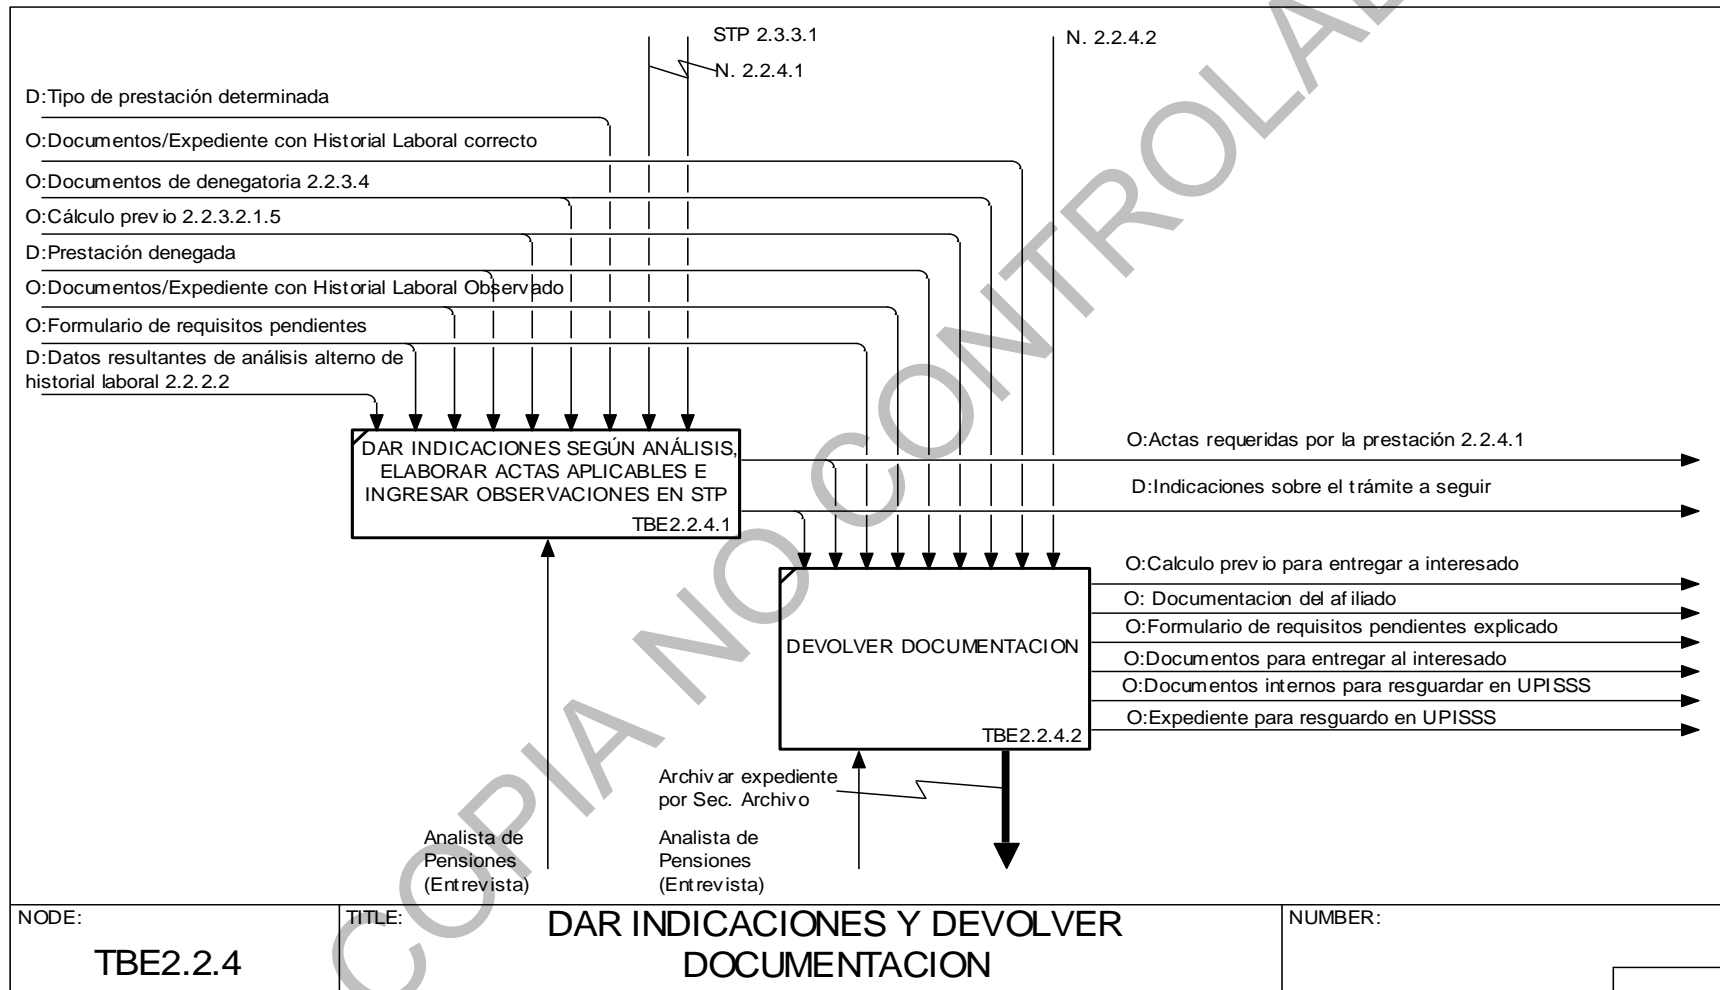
STP 2.3.3.1

N. 2.2.4.1

N. 2.2.4.2

D:Tipo de prestación determinada

O:Documentos/Expediente con Historial Laboral correcto

O:Documentos de denegatoria 2.2.3.4

O:Cálculo previo 2.2.3.2.1.5

D:Prestación denegada

O:Documentos/Expediente con Historial Laboral Observado

O:Formulario de requisitos pendientes

D:Datos resultantes de análisis alterno de historial laboral 2.2.2.2

DAR INDICACIONES SEGÚN ANÁLISIS, ELABORAR ACTAS APLICABLES E INGRESAR OBSERVACIONES EN STP

TBE2.2.4.1

O:Actas requeridas por la prestación 2.2.4.1

D:Indicaciones sobre el trámite a seguir

O:Calculo previo para entregar a interesado

O: Documentacion del afiliado

O:Formulario de requisitos pendientes explicado

O:Documentos para entregar al interesado

O:Documentos internos para resguardar en UPISSS

O:Expediente para resguardo en UPISSS

DEVOLVER DOCUMENTACION

TBE2.2.4.2

Archivar expediente por Sec. Archivo

Analista de Pensiones (Entrevista)

Analista de Pensiones (Entrevista)

COPIA NO CONTROLADA

NODE:

TBE2.2.4

TITLE:

DAR INDICACIONES Y DEVOLVER DOCUMENTACION

NUMBER: